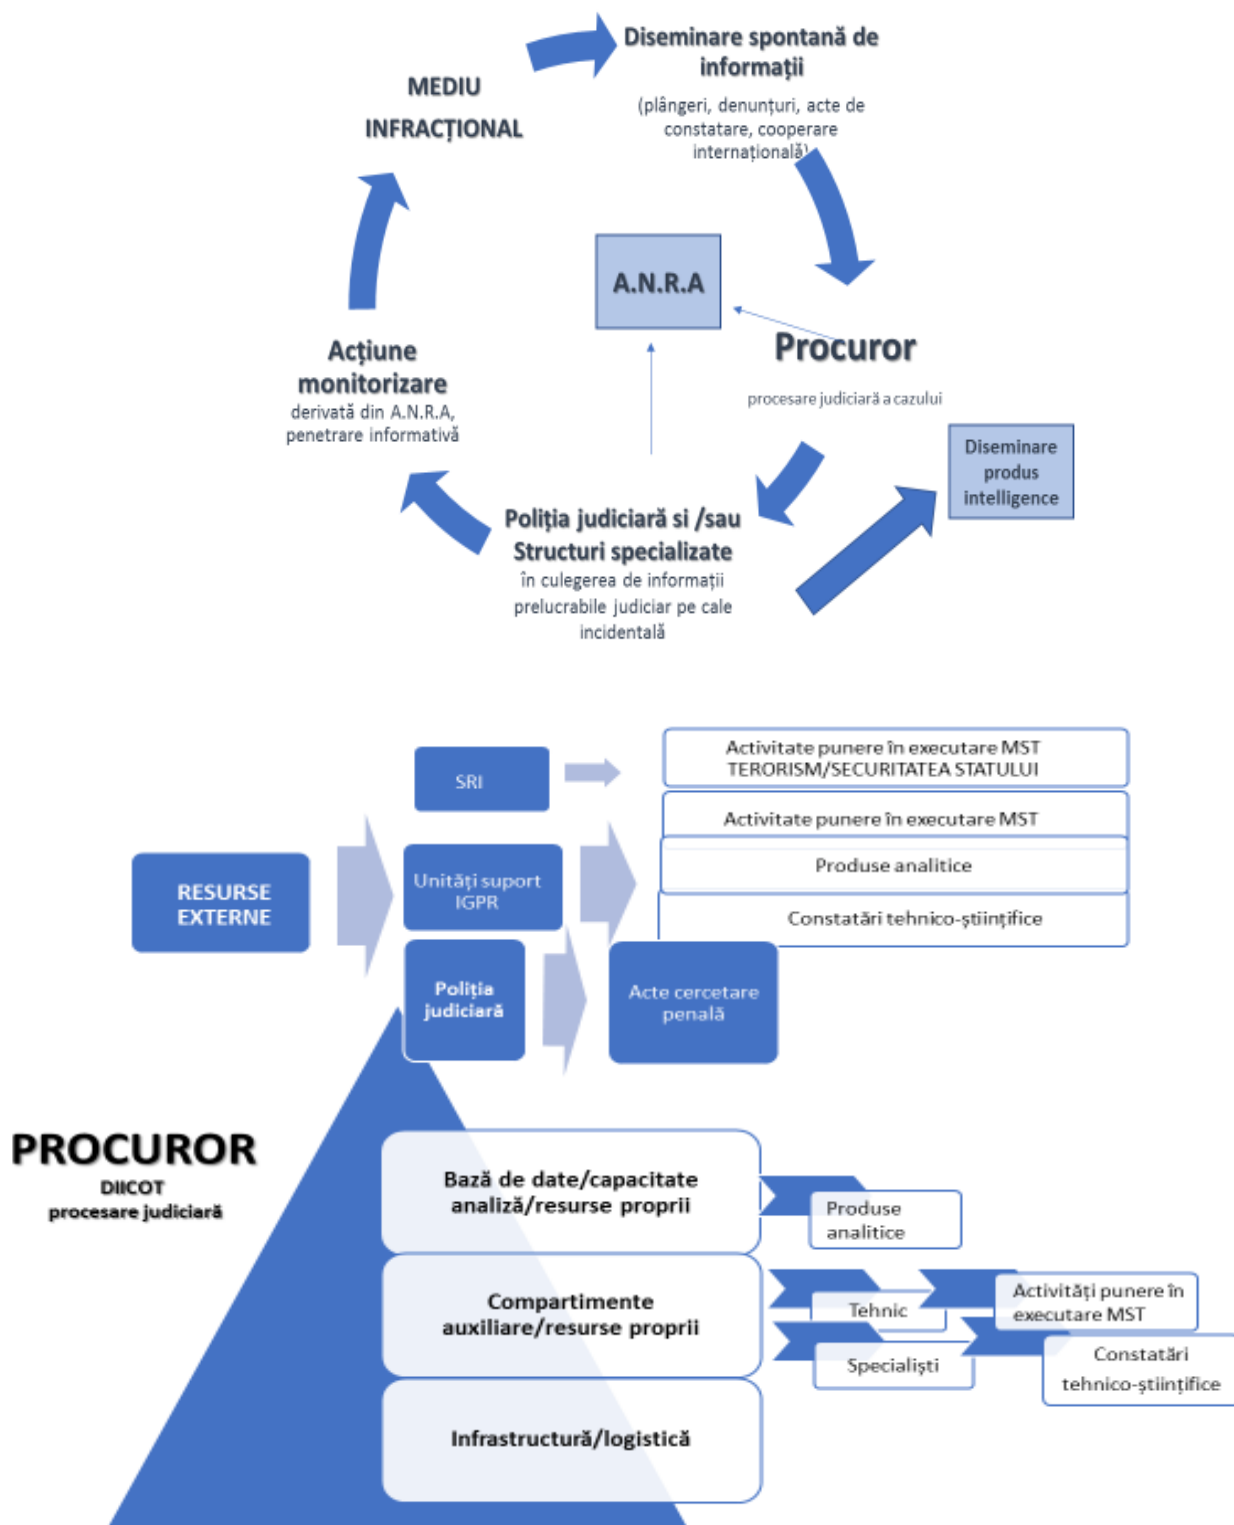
Diseminare spontană de informații

(plângeri, denunțuri, acte de constatare, cooperare internațională)

MEDIU INFRACȚIONAL

A.N.R.A

Procuror

procesare judiciară a cazului

Acțiune monitorizare
derivată din A.N.R.A, penetrare informativă

Diseminare produs intelligence

Poliția judiciară si /sau Structuri specializate
în culegerea de informații prelucrabile judiciar pe cale incidentală

SRI

Activitate punere în executare MST TERORISM/SECURITATEA STATULUI

Activitate punere în executare MST

RESURSE EXTERNE

Unități suport IGPR

Produse analitice

Constatări tehnico-științifice

Poliția judiciară

Acte cercetare penală

PROCUROR
DIICOT
procesare judiciară

Bază de date/capacitate analiză/resurse proprii

Produse analitice

Compartimente auxiliare/resurse proprii

Tehnic

Activități punere în executare MST

Specialiști

Constatări tehnico-științifice

Infrastructură/logistică